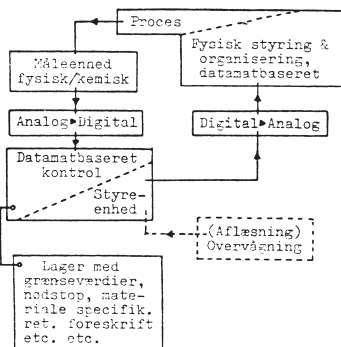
Proces

Måleenned fysisk/kemisk

Fysisk styring & organisering, datamatbaseret

Analog▸Digital

Digital▸Analog

Datamatbaseret kontrol

Styreenhed

(Aflæsning) Overvågning

Lager med grænseværdier, nødstop, materiale specifik. ret. foreskrift etc. etc.